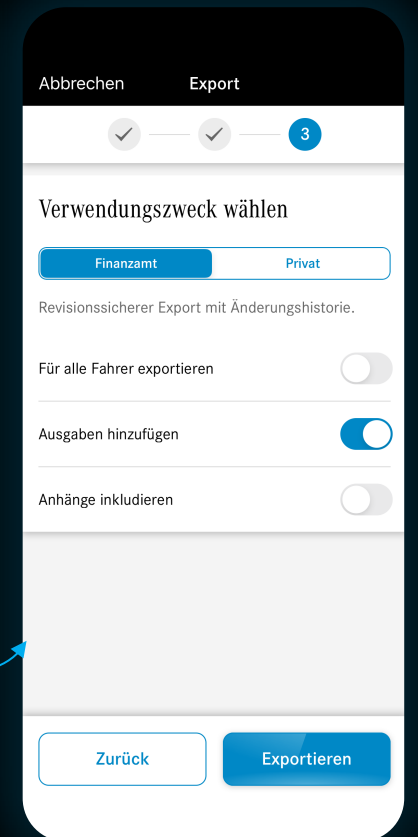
Abbrechen Export

3

Verwendungszweck wählen

Finanzamt Privat

Revisionssicherer Export mit Änderungshistorie.

Für alle Fahrer exportieren

Ausgaben hinzufügen

Anhänge inkludieren

Zurück Exportieren